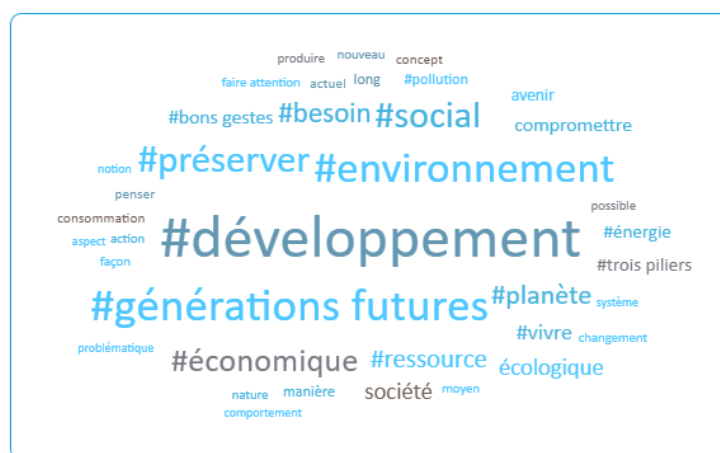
produire nouveau concept
faire attention actuel long #pollution
#bons gestes #besoin #social avenir
compromettre
notion #préserver #environnement
penser
consommation possible
aspect action #développement #énergie
façon #trois piliers
#générations futures #planète système
#vivre changement
problématique
#économique #ressource écologique
nature manière société moyen
comportement